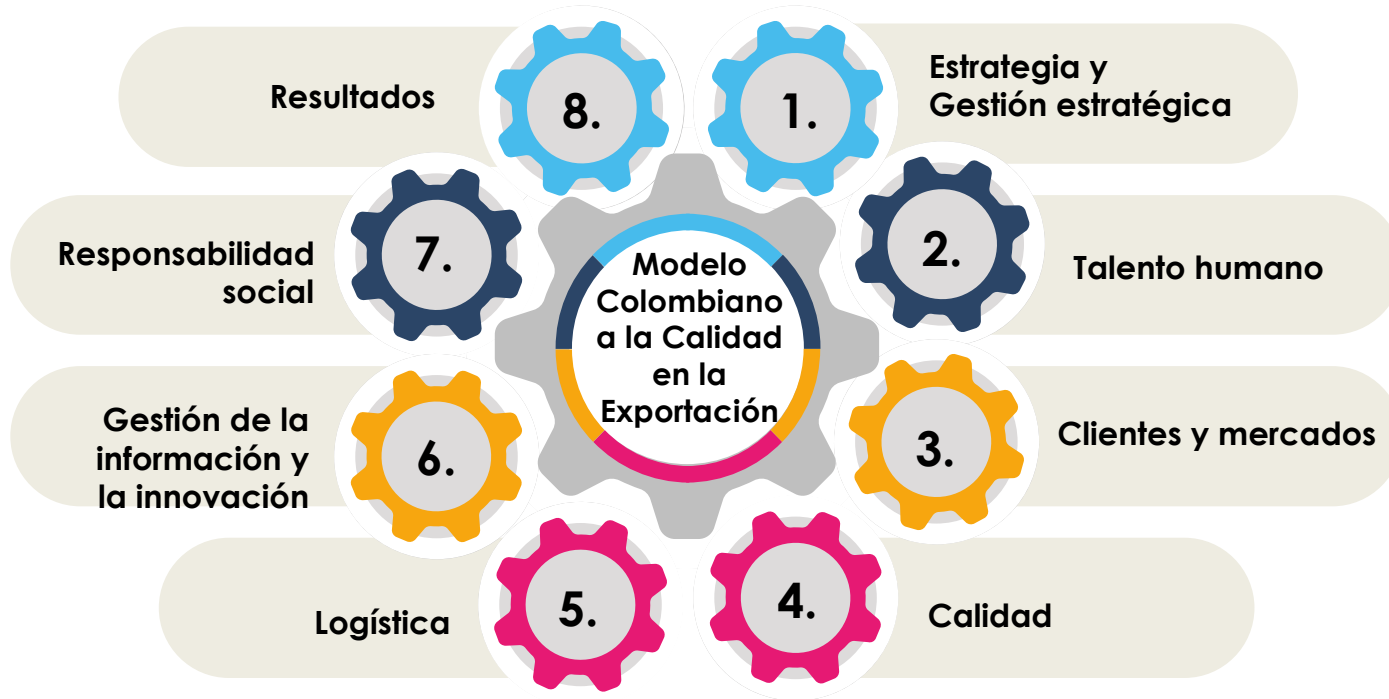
Modelo Colombiano a la Calidad en la Exportación

1. Estrategia y Gestión estratégica

2. Talento humano

3. Clientes y mercados

4. Calidad

5. Logística

6. Gestión de la información y la innovación

7. Responsabilidad social

8. Resultados